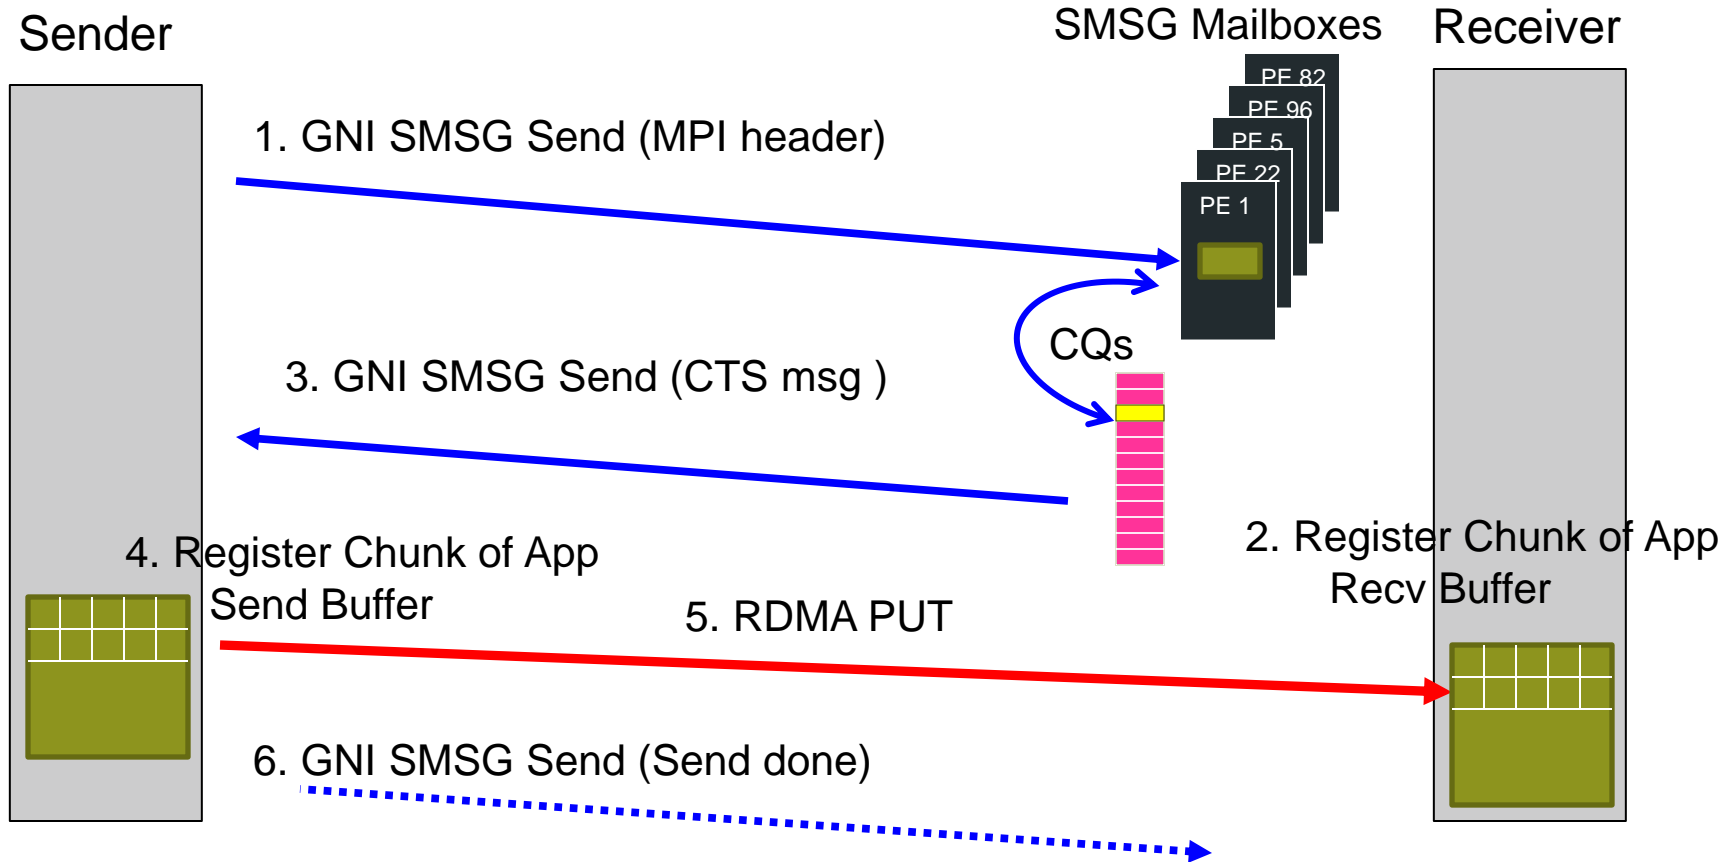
Sender

SMSG Mailboxes

Receiver

PE 82
PE 96
PE 5
PE 22
PE 1

1. GNI SMSG Send (MPI header)

CQs

3. GNI SMSG Send (CTS msg )

4. Register Chunk of App Send Buffer

2. Register Chunk of App Recv Buffer

5. RDMA PUT

6. GNI SMSG Send (Send done)